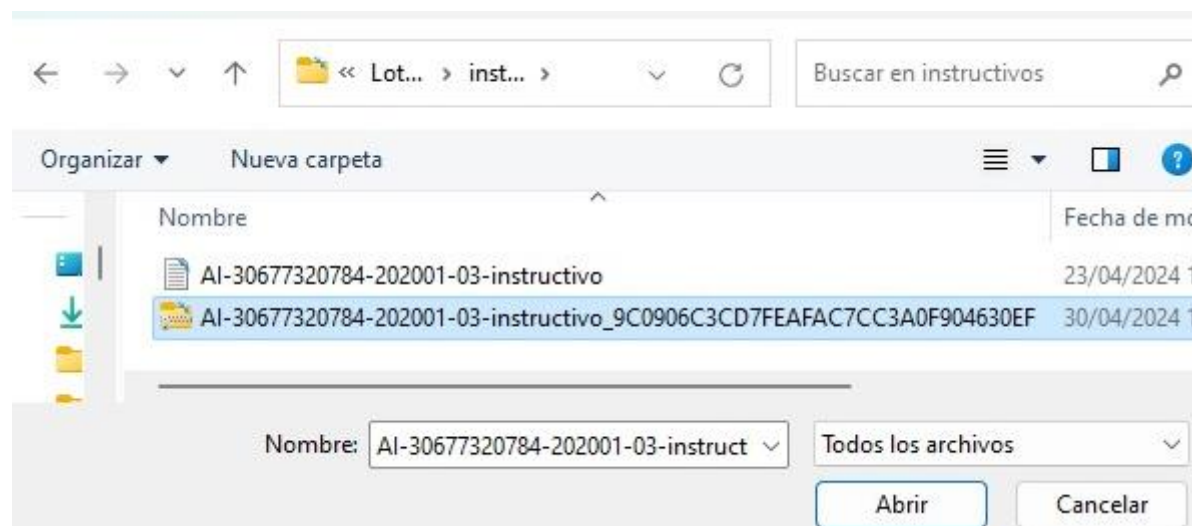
« Lot... › inst... ›

Buscar en instructivos

Organizar ▾ Nueva carpeta

Nombre

Fecha de mo

AI-30677320784-202001-03-instructivo 23/04/2024 1

AI-30677320784-202001-03-instructivo_9C0906C3CD7FEAFAC7CC3A0F904630EF 30/04/2024 1

Nombre: AI-30677320784-202001-03-instruct

Todos los archivos

Abrir

Cancelar